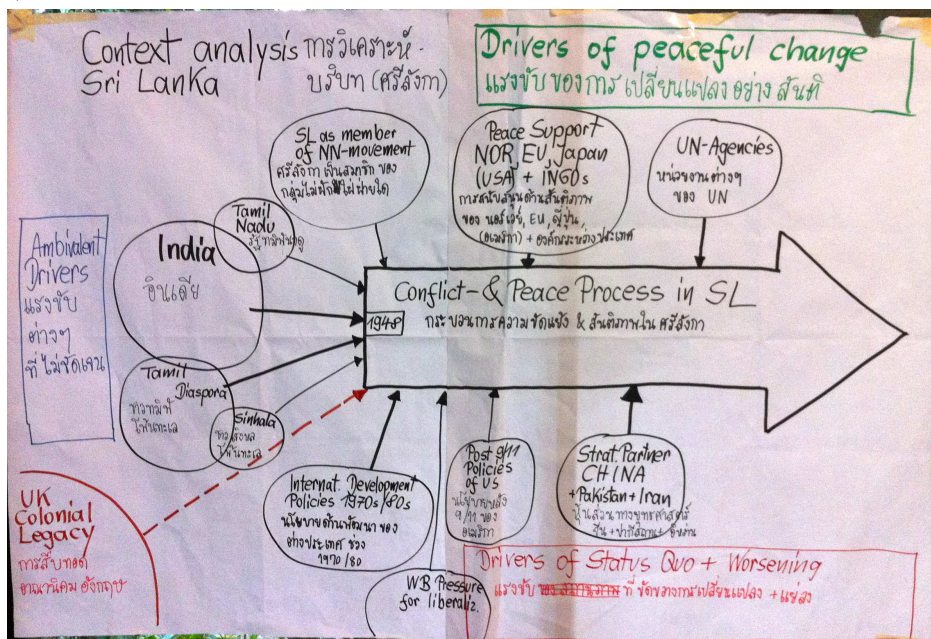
Context analysis การวิเคราะห์บริบท (ศรีลังกา)
Sri Lanka

Drivers of peaceful change
แรงขับของการเปลี่ยนแปลงอย่างสันติ

SL as member of NN-movement
ศรีลังกา เป็นสมาชิก ของกลุ่มไม่ฝักใฝ่ฝ่ายใด

Peace Support
NOR, EU, Japan (USA) + INGOs
การสนับสนุนด้านสันติภาพ ของ นอร์เวย์, EU, ญี่ปุ่น, (อเมริกา) + องค์กรระหว่างประเทศ

UN-Agencies
หน่วยงานต่างๆ ของ UN

Ambivalent Drivers
แรงขับต่างๆ ที่ไม่ชัดเจน

Tamil Nadu
รัฐทมิฬนาดู

India
อินเดีย

Conflict- & Peace Process in SL
1948
กระบวนการความขัดแย้ง & สันติภาพใน ศรีลังกา

Tamil Diaspora
ทมิฬที่ไปโพ้นทะเล

Sinhala
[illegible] โพ้นทะเล

UK Colonial Legacy
การสืบทอดอาณานิคม อังกฤษ

Internat. Development Policies 1970s/80s
นโยบายด้านพัฒนา ของต่างประเทศ ช่วง 1970/80

Post 9/11 Policies of US
นโยบายหลัง 9/11 ของอเมริกา

Strat. Partner CHINA
+ Pakistan + Iran
หุ้นส่วนทางยุทธศาสตร์ จีน + ปากีสถาน + อิหร่าน

WB Pressure for liberaliz.

Drivers of Status Quo + Worsening
แรงขับ ~~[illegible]~~ ที่ขัดขวางการเปลี่ยนแปลง + แย่ลง